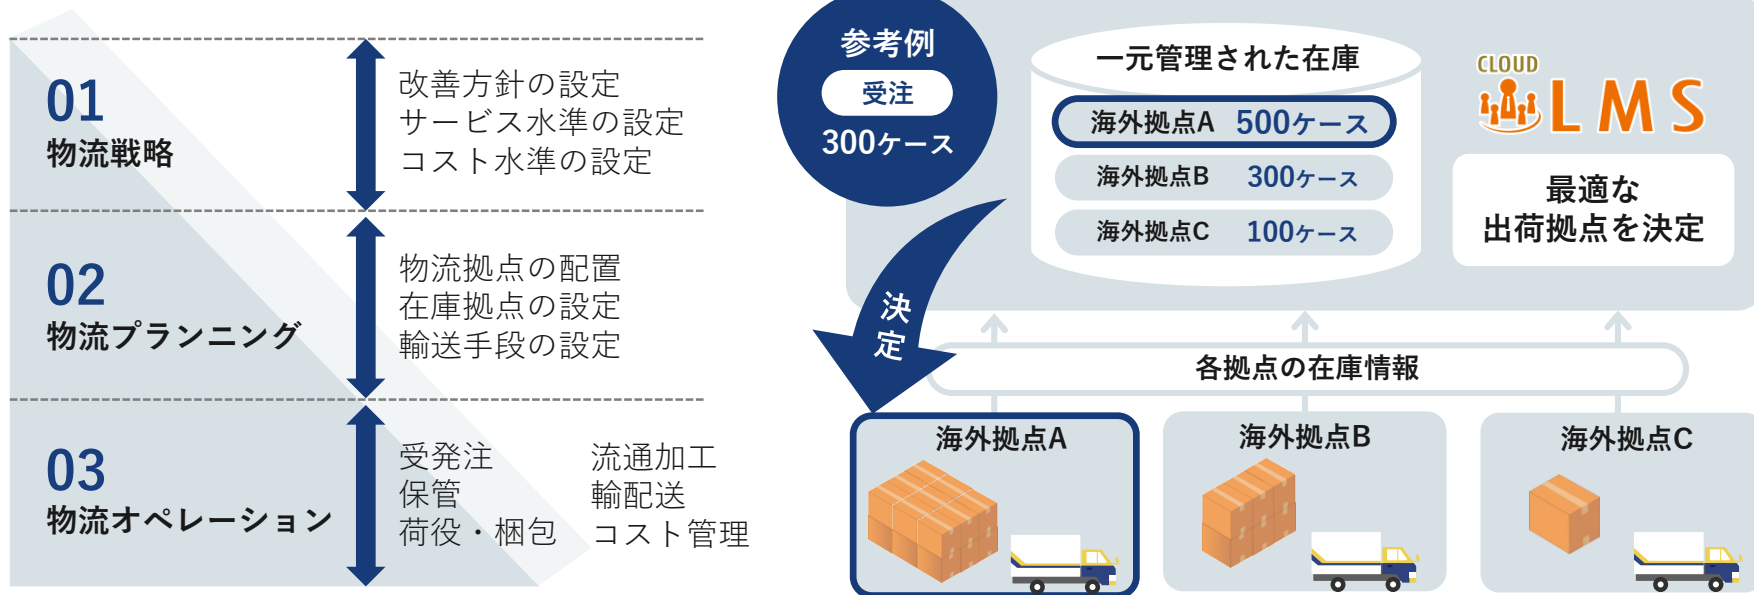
01
物流戦略

改善方針の設定
サービス水準の設定
コスト水準の設定

02
物流プランニング

物流拠点の配置
在庫拠点の設定
輸送手段の設定

03
物流オペレーション

受発注
保管
荷役・梱包

流通加工
輸配送
コスト管理

参考例
受注
300ケース

一元管理された在庫
海外拠点A 500ケース
海外拠点B 300ケース
海外拠点C 100ケース

CLOUD LMS

最適な
出荷拠点を決定

決定

各拠点の在庫情報

海外拠点A
海外拠点B
海外拠点C